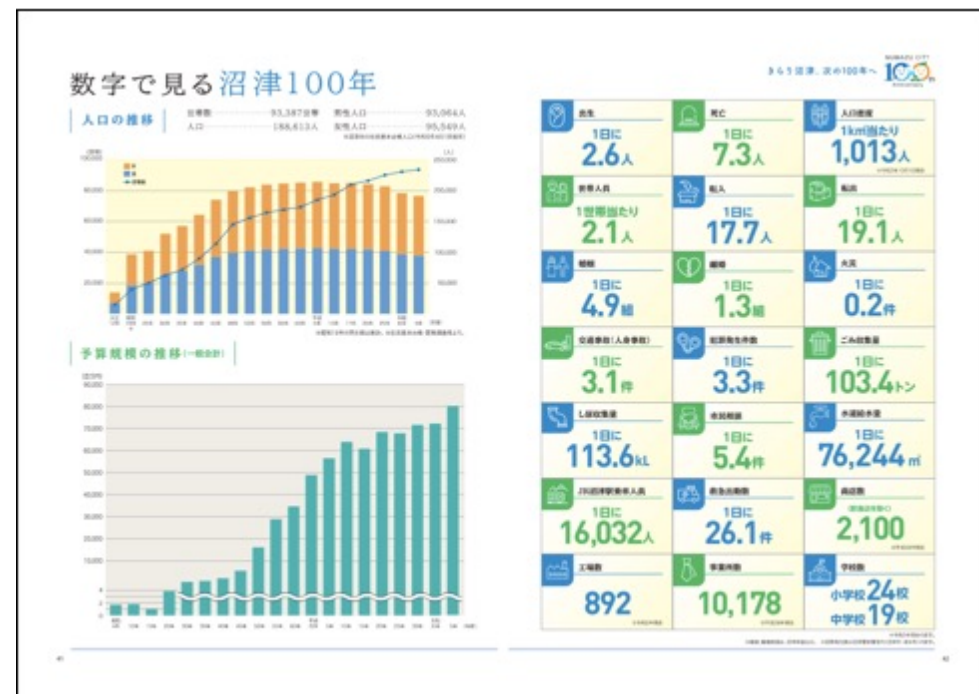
数字で見る沼津100年

きらり沼津、次の100年へ NUMAZU CITY 100

人口の推移

世帯数 93,387世帯 男性人口 93,064人
人口 188,613人 女性人口 95,549人

予算規模の推移(一般会計)

| 出生 | 死亡 | 人口密度 |
|---|---|---|
| 1日に 2.6人 | 1日に 7.3人 | 1㎢当たり 1,013人 |

| 世帯人員 | 転入 | 転出 |
|---|---|---|
| 1世帯当たり 2.1人 | 1日に 17.7人 | 1日に 19.1人 |

| 婚姻 | 離婚 | 火災 |
|---|---|---|
| 1日に 4.9組 | 1日に 1.3組 | 1日に 0.2件 |

| 交通事故(人身事故) | 犯罪発生件数 | ごみ回収量 |
|---|---|---|
| 1日に 3.1件 | 1日に 3.3件 | 1日に 103.4トン |

| し尿収集量 | 市民相談 | 水道給水量 |
|---|---|---|
| 1日に 113.6kL | 1日に 5.4件 | 1日に 76,244㎥ |

| JR沼津駅乗車人員 | 救急出動数 | 商店数 |
|---|---|---|
| 1日に 16,032人 | 1日に 26.1件 | 2,100 |

| 工場数 | 事業所数 | 学校数 |
|---|---|---|
| 892 | 10,178 | 小学校24校 中学校19校 |

41

42